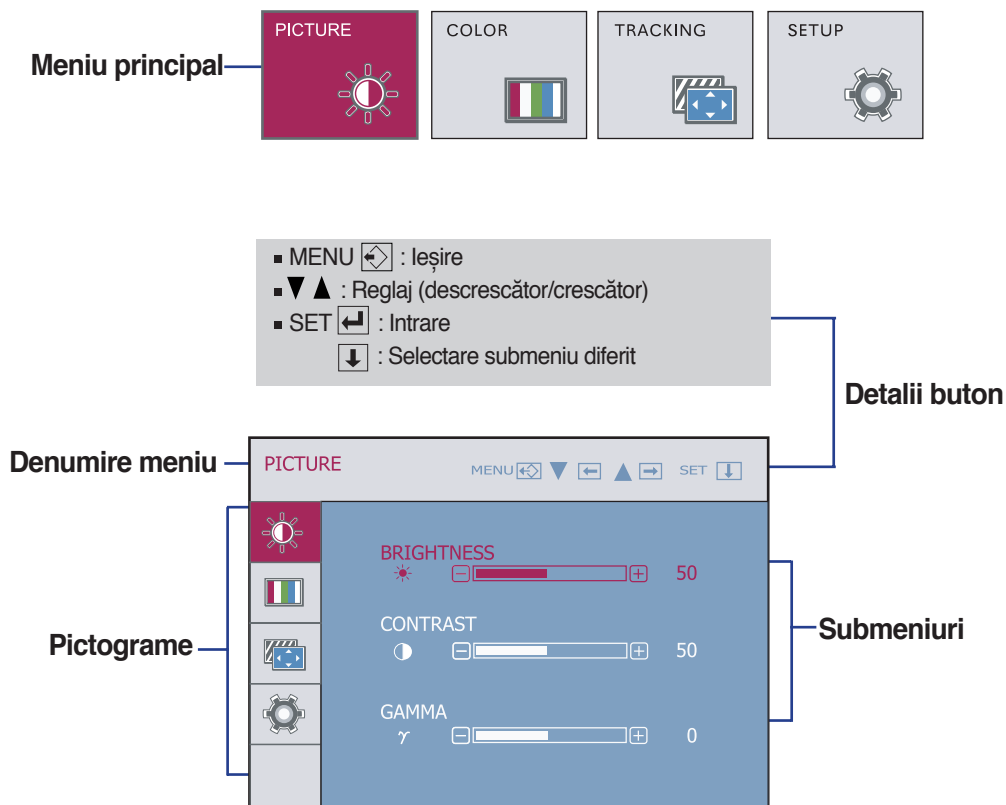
PICTURE

COLOR

TRACKING

SETUP

Meniu principal

■ MENU : Ieşire
■ ▼ ▲ : Reglaj (descrescător/crescător)
■ SET : Intrare
: Selectare submeniu diferit

Detalii buton

Denumire meniu

PICTURE

MENU ▼ ▲ SET

Pictograme

BRIGHTNESS
50

CONTRAST
50

GAMMA
$\gamma$
0

Submeniuri